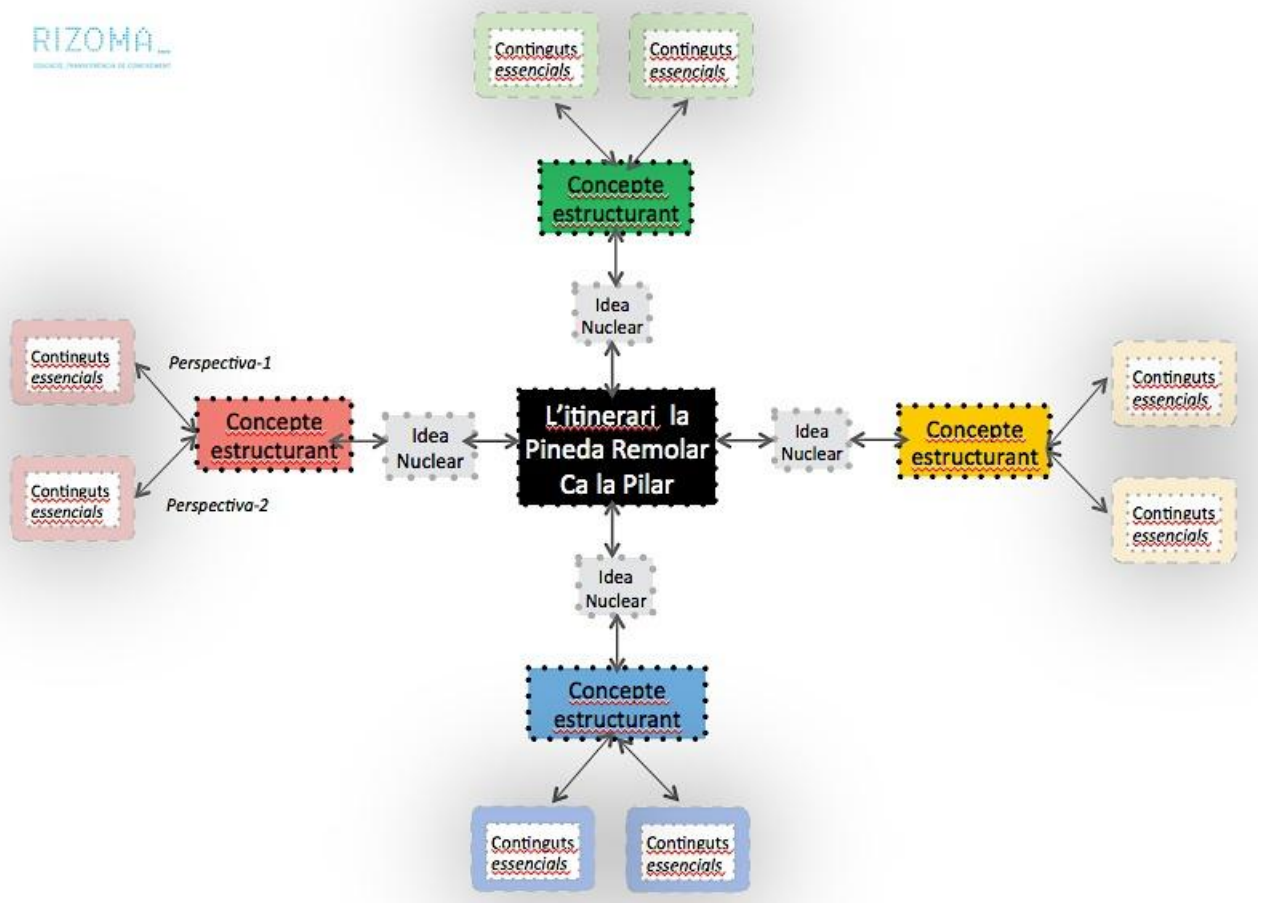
RIZOMA_
EDUCACIÓ, TRANSFERÈNCIA DE CONEIXEMENT

Continguts essencials

Continguts essencials

Concepte estructurant

Idea Nuclear

Continguts essencials

Perspectiva-1

Concepte estructurant

Idea Nuclear

L'itinerari la Pineda Remolar Ca la Pilar

Idea Nuclear

Concepte estructurant

Continguts essencials

Continguts essencials

Perspectiva-2

Continguts essencials

Idea Nuclear

Concepte estructurant

Continguts essencials

Continguts essencials